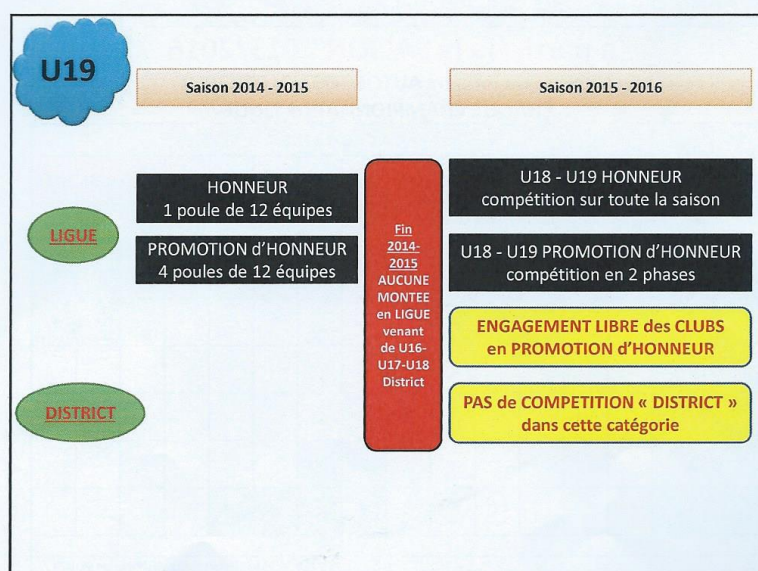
U19

Saison 2014 - 2015

Saison 2015 - 2016

LIGUE

DISTRICT

HONNEUR
1 poule de 12 équipes

PROMOTION d'HONNEUR
4 poules de 12 équipes

Fin 2014-2015 AUCUNE MONTEE en LIGUE venant de U16-U17-U18 District

U18 - U19 HONNEUR
compétition sur toute la saison

U18 - U19 PROMOTION d'HONNEUR
compétition en 2 phases

ENGAGEMENT LIBRE des CLUBS en PROMOTION d'HONNEUR

PAS de COMPETITION « DISTRICT » dans cette catégorie